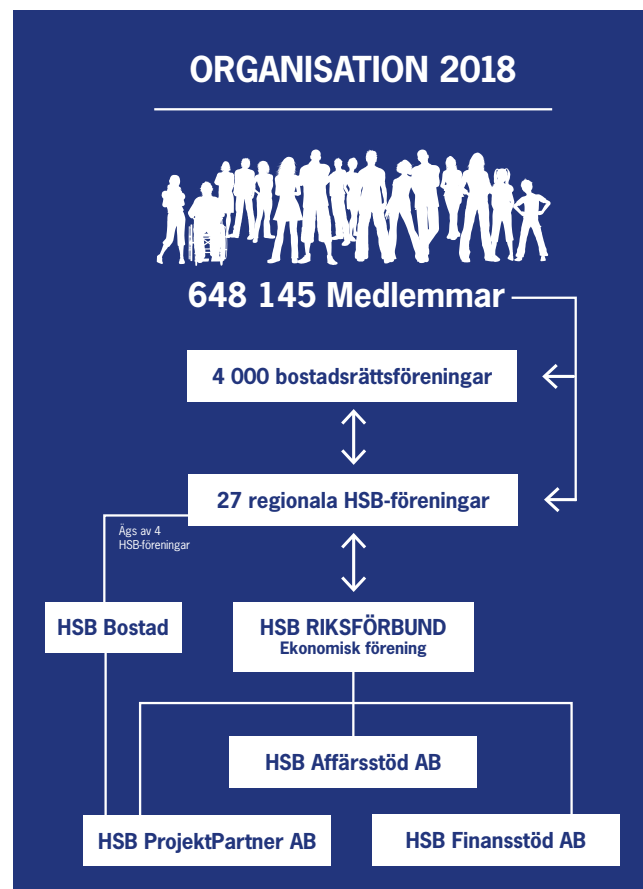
ORGANISATION 2018

648 145 Medlemmar

4 000 bostadsrättsföreningar

27 regionala HSB-föreningar

Ägs av 4 HSB-föreningar

HSB Bostad

HSB RIKSFÖRBUND
Ekonomisk förening

HSB Affärsstöd AB

HSB ProjektPartner AB

HSB Finansstöd AB